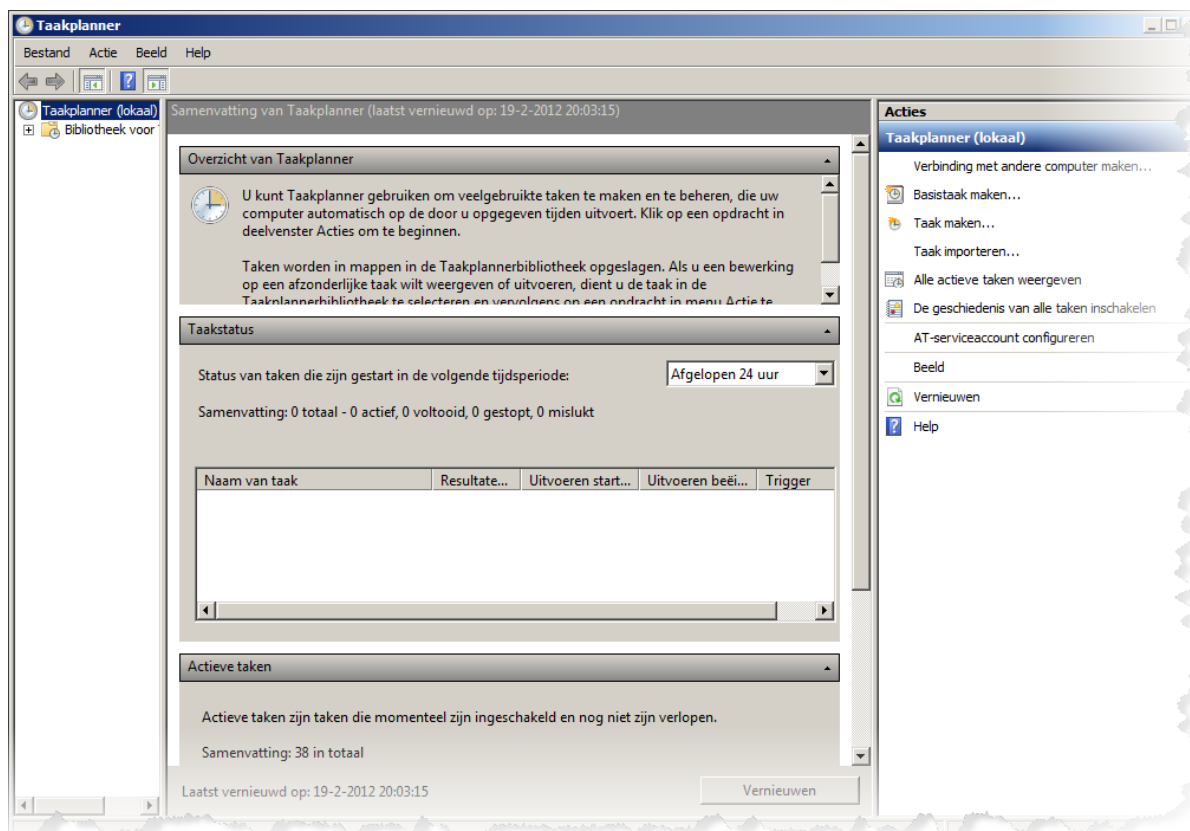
Taakplanner

Bestand Actie Beeld Help

Taakplanner (lokaal)
Bibliotheek voor

Samenvatting van Taakplanner (laatst vernieuwd op: 19-2-2012 20:03:15)

Overzicht van Taakplanner

U kunt Taakplanner gebruiken om veelgebruikte taken te maken en te beheren, die uw computer automatisch op de door u opgegeven tijden uitvoert. Klik op een opdracht in deelvenster Acties om te beginnen.

Taken worden in mappen in de Taakplannerbibliotheek opgeslagen. Als u een bewerking op een afzonderlijke taak wilt weergeven of uitvoeren, dient u de taak in de Taakplannerbibliotheek te selecteren en vervolgens op een opdracht in menu Actie te

Taakstatus

Status van taken die zijn gestart in de volgende tijdsperiode: Afgelopen 24 uur

Samenvatting: 0 totaal - 0 actief, 0 voltooid, 0 gestopt, 0 mislukt

| Naam van taak | Resultate... | Uitvoeren start... | Uitvoeren beëi... | Trigger |
|---|---|---|---|---|

Actieve taken

Actieve taken zijn taken die momenteel zijn ingeschakeld en nog niet zijn verlopen.

Samenvatting: 38 in totaal

Laatst vernieuwd op: 19-2-2012 20:03:15

Vernieuwen

Acties
Taakplanner (lokaal)
Verbinding met andere computer maken...
Basistaak maken...
Taak maken...
Taak importeren...
Alle actieve taken weergeven
De geschiedenis van alle taken inschakelen
AT-serviceaccount configureren
Beeld
Vernieuwen
Help